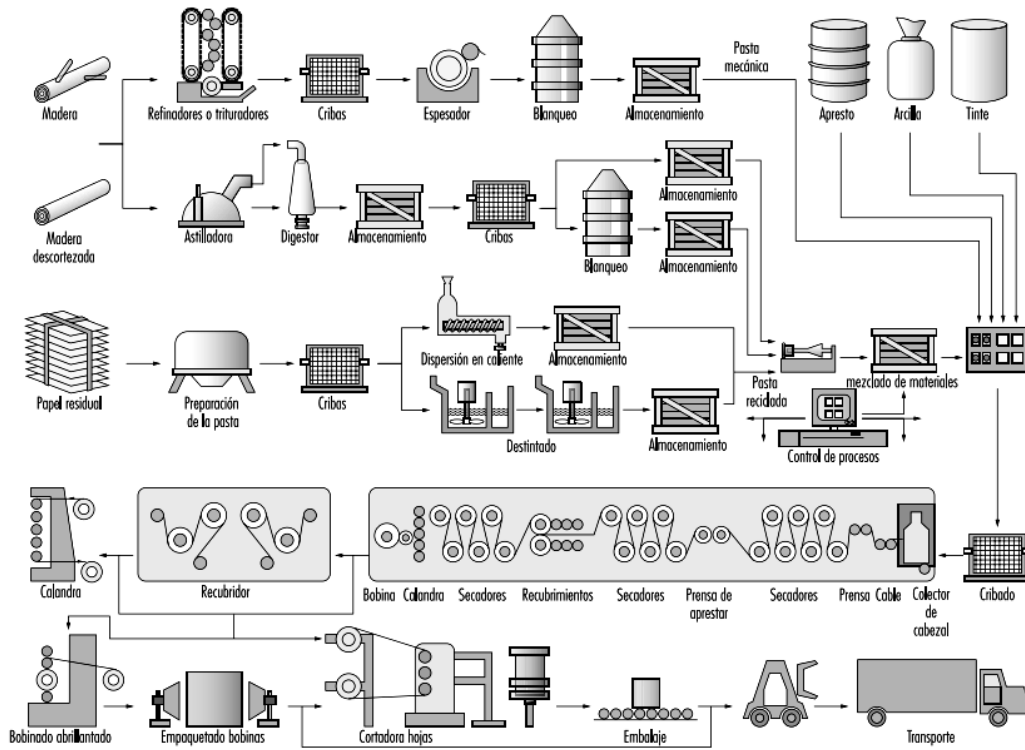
Madera

Madera descortezada

Refinadores o trituradores

Cribas

Espesador

Blanqueo

Almacenamiento

Pasta mecánica

Apresto

Arcilla

Tinte

Astilladora

Digestor

Almacenamiento

Cribas

Almacenamiento

Blanqueo

Almacenamiento

Papel residual

Preparación de la pasta

Cribas

Dispersión en caliente

Almacenamiento

Destintado

Almacenamiento

Pasta reciclada

mezclado de materiales

Control de procesos

Calandra

Recubridor

Bobina

Calandra

Secadores

Recubrimientos

Secadores

Prensa de aprestar

Secadores

Prensa

Cable

Colector de cabezal

Cribado

Bobinado abrillantado

Empaquetado bobinas

Cortadora hojas

Embalaje

Transporte